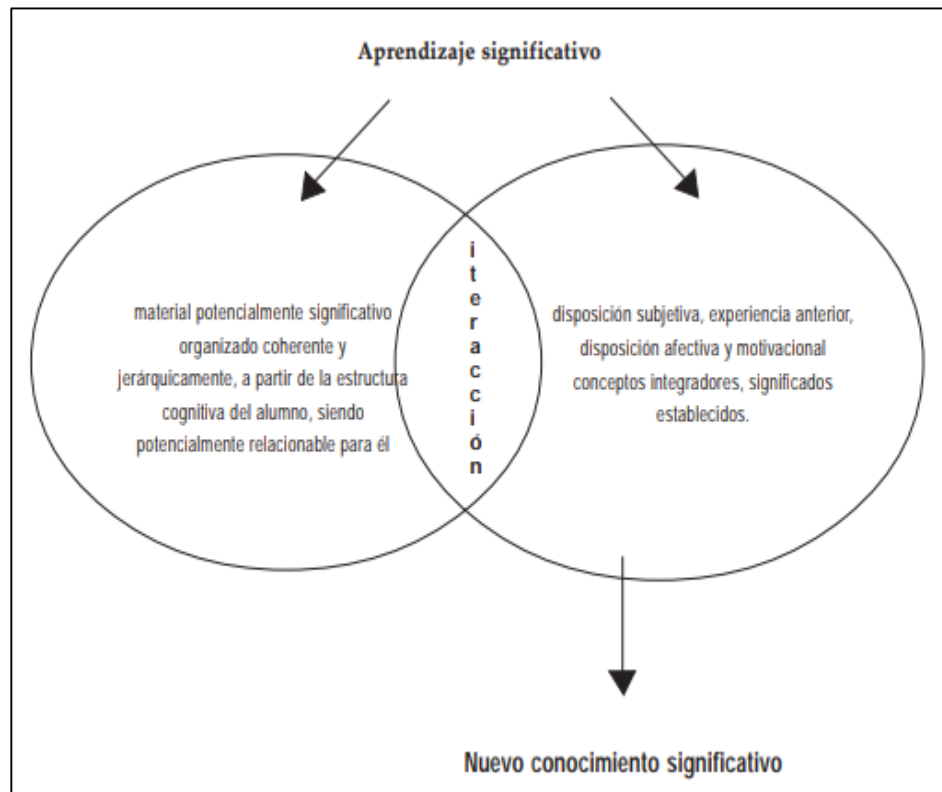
Aprendizaje significativo

material potencialmente significativo organizado coherente y jerárquicamente, a partir de la estructura cognitiva del alumno, siendo potencialmente relacionable para él

i
t
e
r
a
c
c
i
ó
n

disposición subjetiva, experiencia anterior, disposición afectiva y motivacional conceptos integradores, significados establecidos.

Nuevo conocimiento significativo